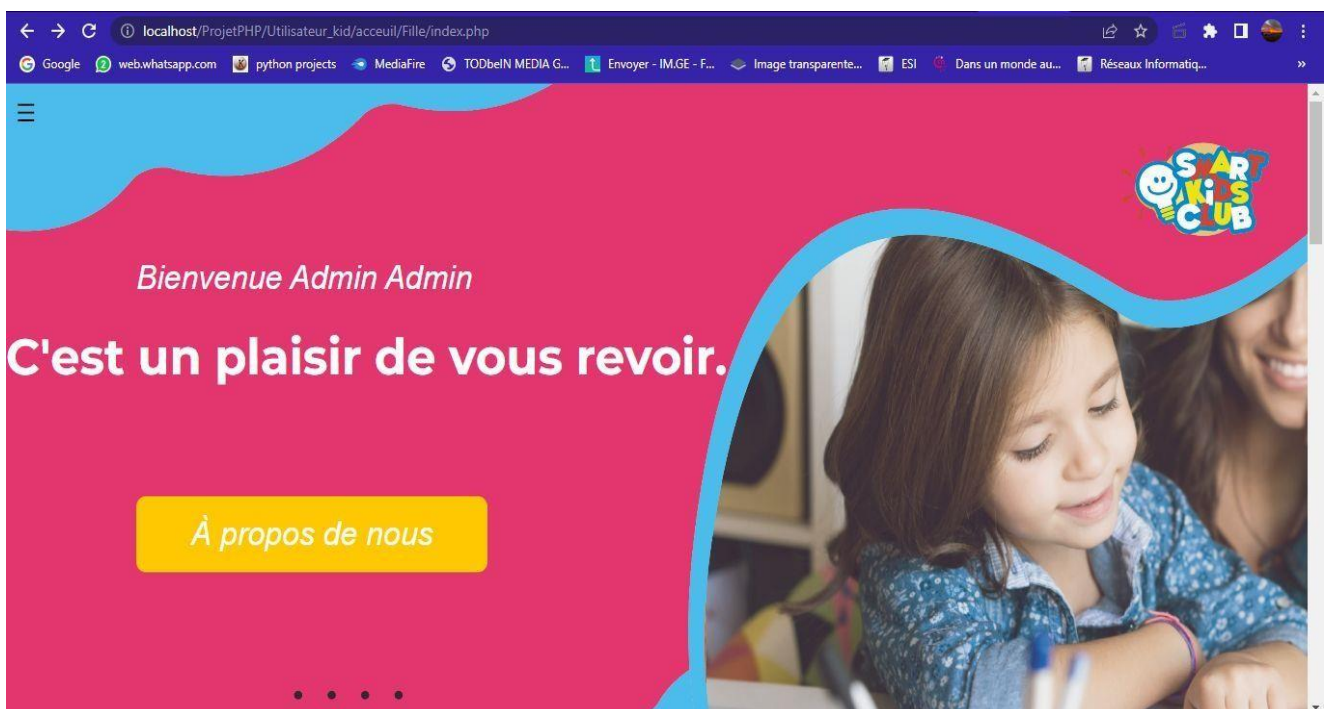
localhost/ProjetPHP/Utilisateur_kid/acceuil/Fille/index.php

Google web.whatsapp.com python projects MediaFire TODbeIN MEDIA G... Envoyer - IM.GE - F... Image transparente... ESI Dans un monde au... Réseaux Informatiq...

SMART KIDS CLUB

Bienvenue Admin Admin

C'est un plaisir de vous revoir.

À propos de nous